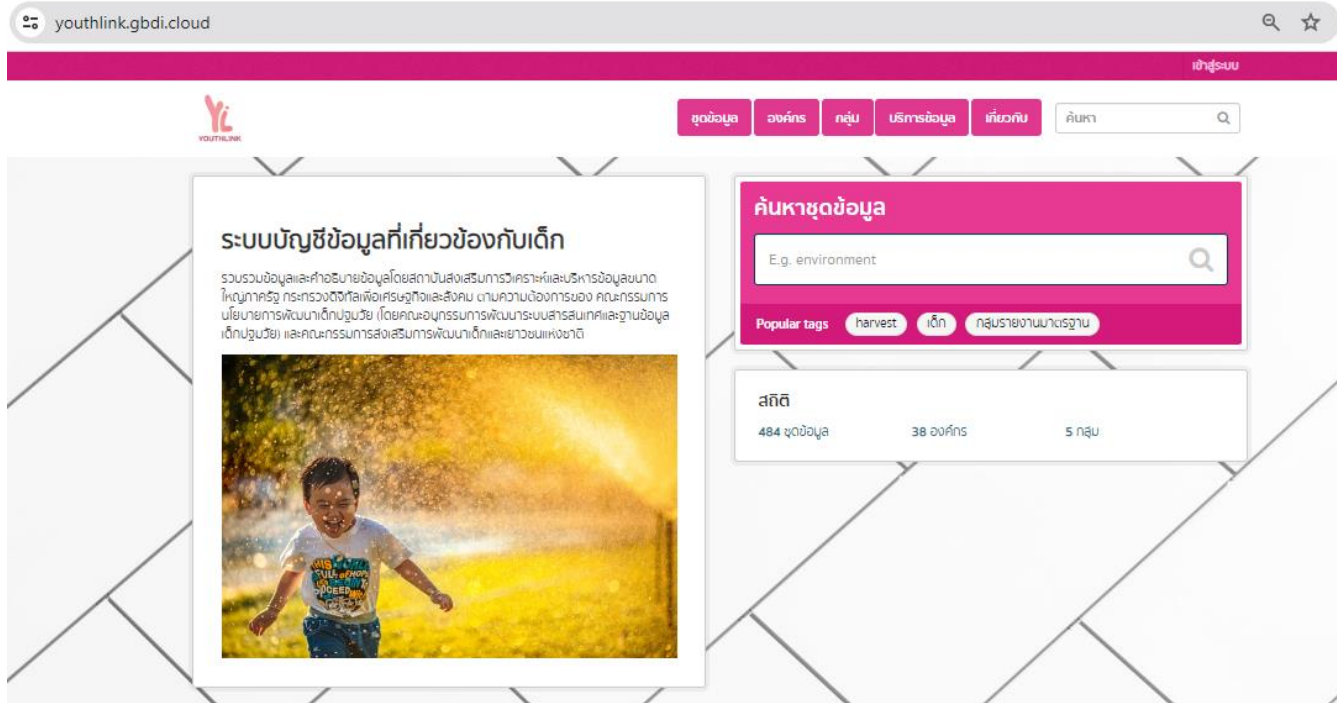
youthlink.gbdi.cloud

เข้าสู่ระบบ

YOUTHLINK

ชุดข้อมูล องค์กร กลุ่ม บริการข้อมูล เกี่ยวกับ ค้นหา

ระบบบัญชีข้อมูลที่เกี่ยวข้องกับเด็ก

รวบรวมข้อมูลและคำอธิบายข้อมูลโดยสถาบันส่งเสริมการวิเคราะห์และบริหารข้อมูลขนาดใหญ่ภาครัฐ กระทรวงดิจิทัลเพื่อเศรษฐกิจและสังคม ตามความต้องการของ คณะกรรมการนโยบายการพัฒนาเด็กปฐมวัย (โดยคณะอนุกรรมการพัฒนาระบบสารสนเทศและฐานข้อมูลเด็กปฐมวัย) และคณะกรรมการส่งเสริมการพัฒนาเด็กและเยาวชนแห่งชาติ

ค้นหาชุดข้อมูล

E.g. environment

Popular tags harvest เด็ก กลุ่มรายงานมาตรฐาน

สถิติ

484 ชุดข้อมูล 38 องค์กร 5 กลุ่ม